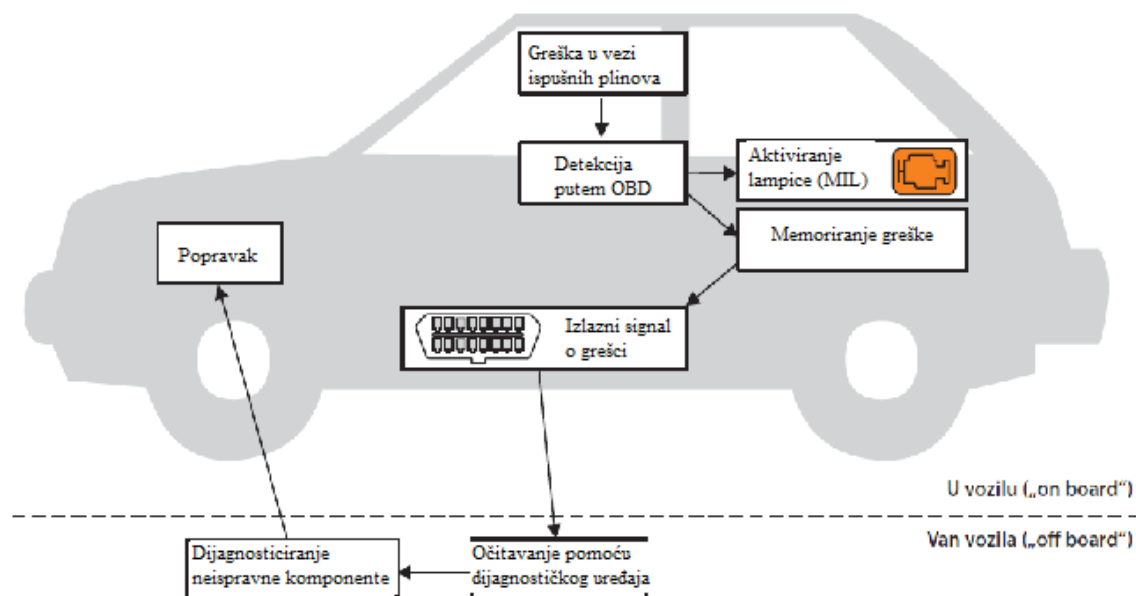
Greška u vezi ispušnih plinova

Detekcija putem OBD

Aktiviranje lampice (MIL)

Memoriranje greške

Popravak

Izlazni signal o grešci

U vozilu („on board“)

Van vozila („off board“)

Dijagnosticiranje neispravne komponente

Očitavanje pomoću dijagnostičkog uređaja